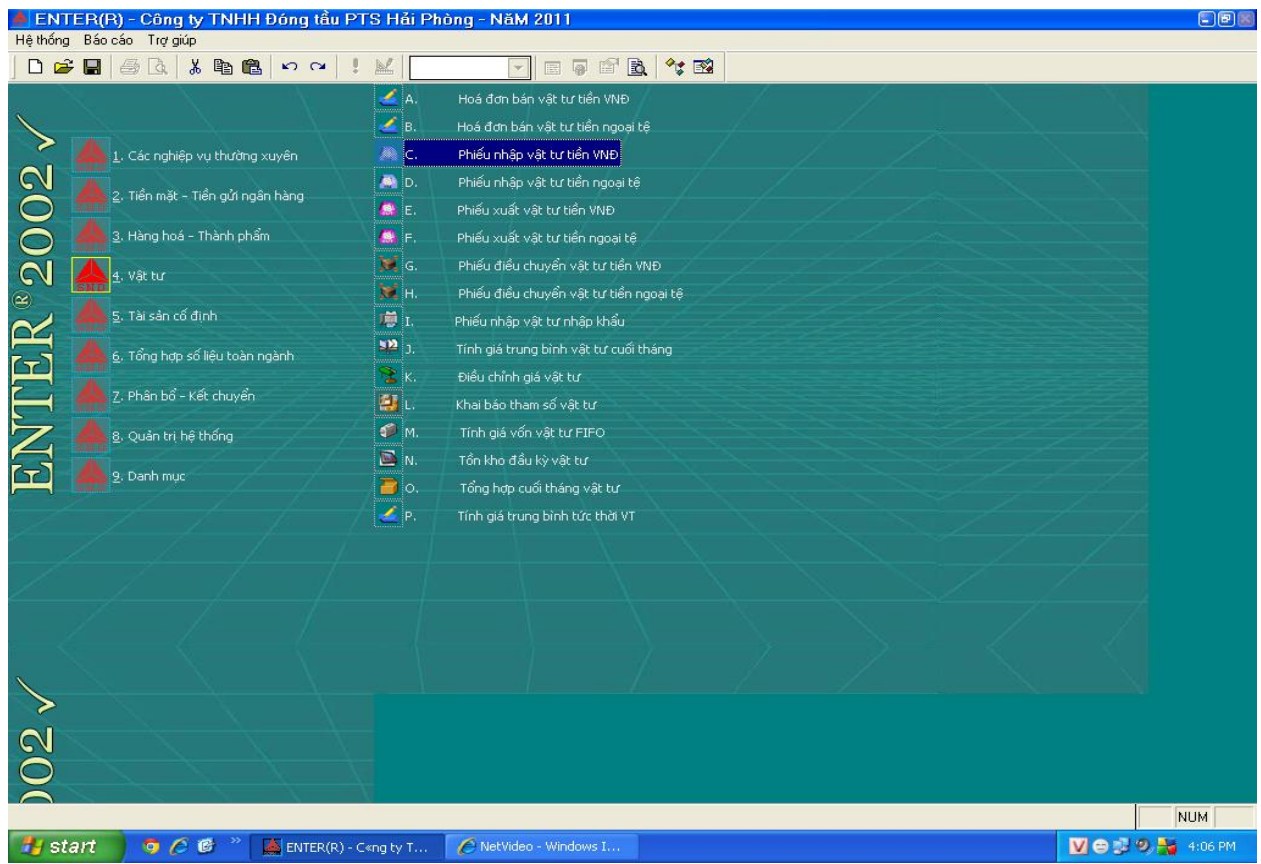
ENTER(R) - Công ty TNHH Đóng tầu PTS Hải Phòng - NăM 2011

Hệ thống Báo cáo Trợ giúp

ENTER® 2002

1. Các nghiệp vụ thường xuyên
2. Tiền mặt - Tiền gửi ngân hàng
3. Hàng hoá - Thành phẩm
4. Vật tư
5. Tài sản cố định
6. Tổng hợp số liệu toàn ngành
7. Phân bổ - Kết chuyển
8. Quản trị hệ thống
9. Danh mục

A. Hoá đơn bán vật tư tiền VNĐ
B. Hoá đơn bán vật tư tiền ngoại tệ
C. Phiếu nhập vật tư tiền VNĐ
D. Phiếu nhập vật tư tiền ngoại tệ
E. Phiếu xuất vật tư tiền VNĐ
F. Phiếu xuất vật tư tiền ngoại tệ
G. Phiếu điều chuyển vật tư tiền VNĐ
H. Phiếu điều chuyển vật tư tiền ngoại tệ
I. Phiếu nhập vật tư nhập khẩu
J. Tính giá trung bình vật tư cuối tháng
K. Điều chỉnh giá vật tư
L. Khai báo tham số vật tư
M. Tính giá vốn vật tư FIFO
N. Tồn kho đầu kỳ vật tư
O. Tổng hợp cuối tháng vật tư
P. Tính giá trung bình tức thời VT

2002

NUM

start
ENTER(R) - C«ng ty T...
NetVideo - Windows I...
4:06 PM